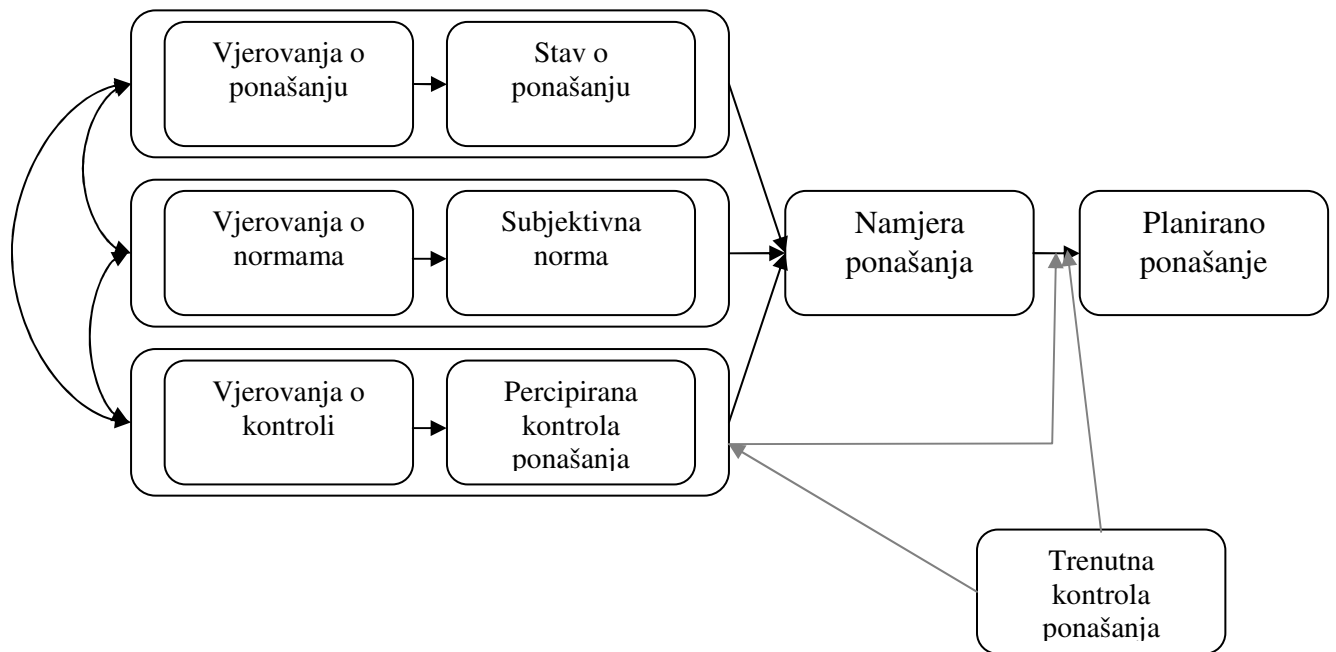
Vjerovanja o ponašanju

Stav o ponašanju

Vjerovanja o normama

Subjektivna norma

Vjerovanja o kontroli

Percipirana kontrola ponašanja

Namjera ponašanja

Planirano ponašanje

Trenutna kontrola ponašanja